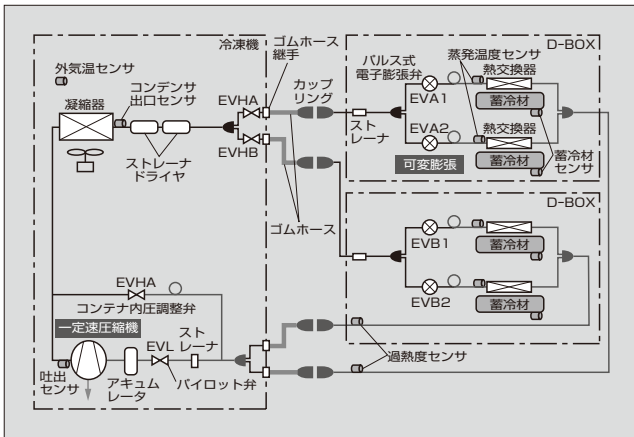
冷凍機
ゴムホース継手
D-BOX
外気温センサ
コンデンサ出口センサ
凝縮器
ストレーナドライヤ
EVHA
EVHB
カップリング
パルス式電子膨張弁
蒸発温度センサ
熱交換器
EVA1
蓄冷材
ストレーナ
EVA2
熱交換器
蓄冷材
可変膨張
蓄冷材センサ
ゴムホース
D-BOX
EVB1
蓄冷材
EVB2
蓄冷材
EVHA
コンテナ内圧調整弁
一定速圧縮機
ストレーナ
EVL
吐出センサ
アキュムレータ
パイロット弁
過熱度センサ